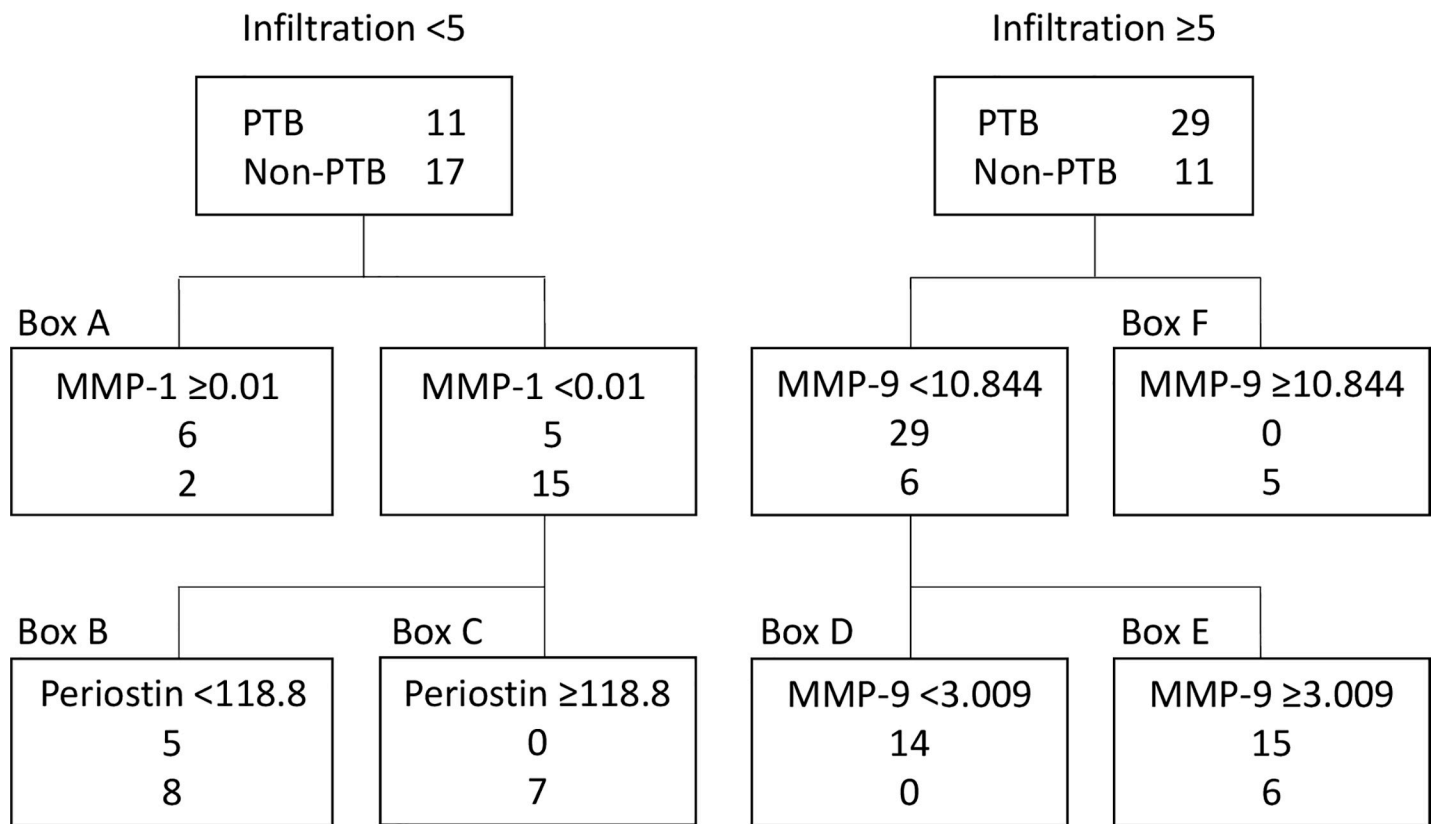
Infiltration <5

PTB 11
Non-PTB 17

Box A
MMP-1 ≥0.01
6
2

MMP-1 <0.01
5
15

Box B
Periostin <118.8
5
8

Box C
Periostin ≥118.8
0
7

Infiltration ≥5

PTB 29
Non-PTB 11

MMP-9 <10.844
29
6

Box F
MMP-9 ≥10.844
0
5

Box D
MMP-9 <3.009
14
0

Box E
MMP-9 ≥3.009
15
6